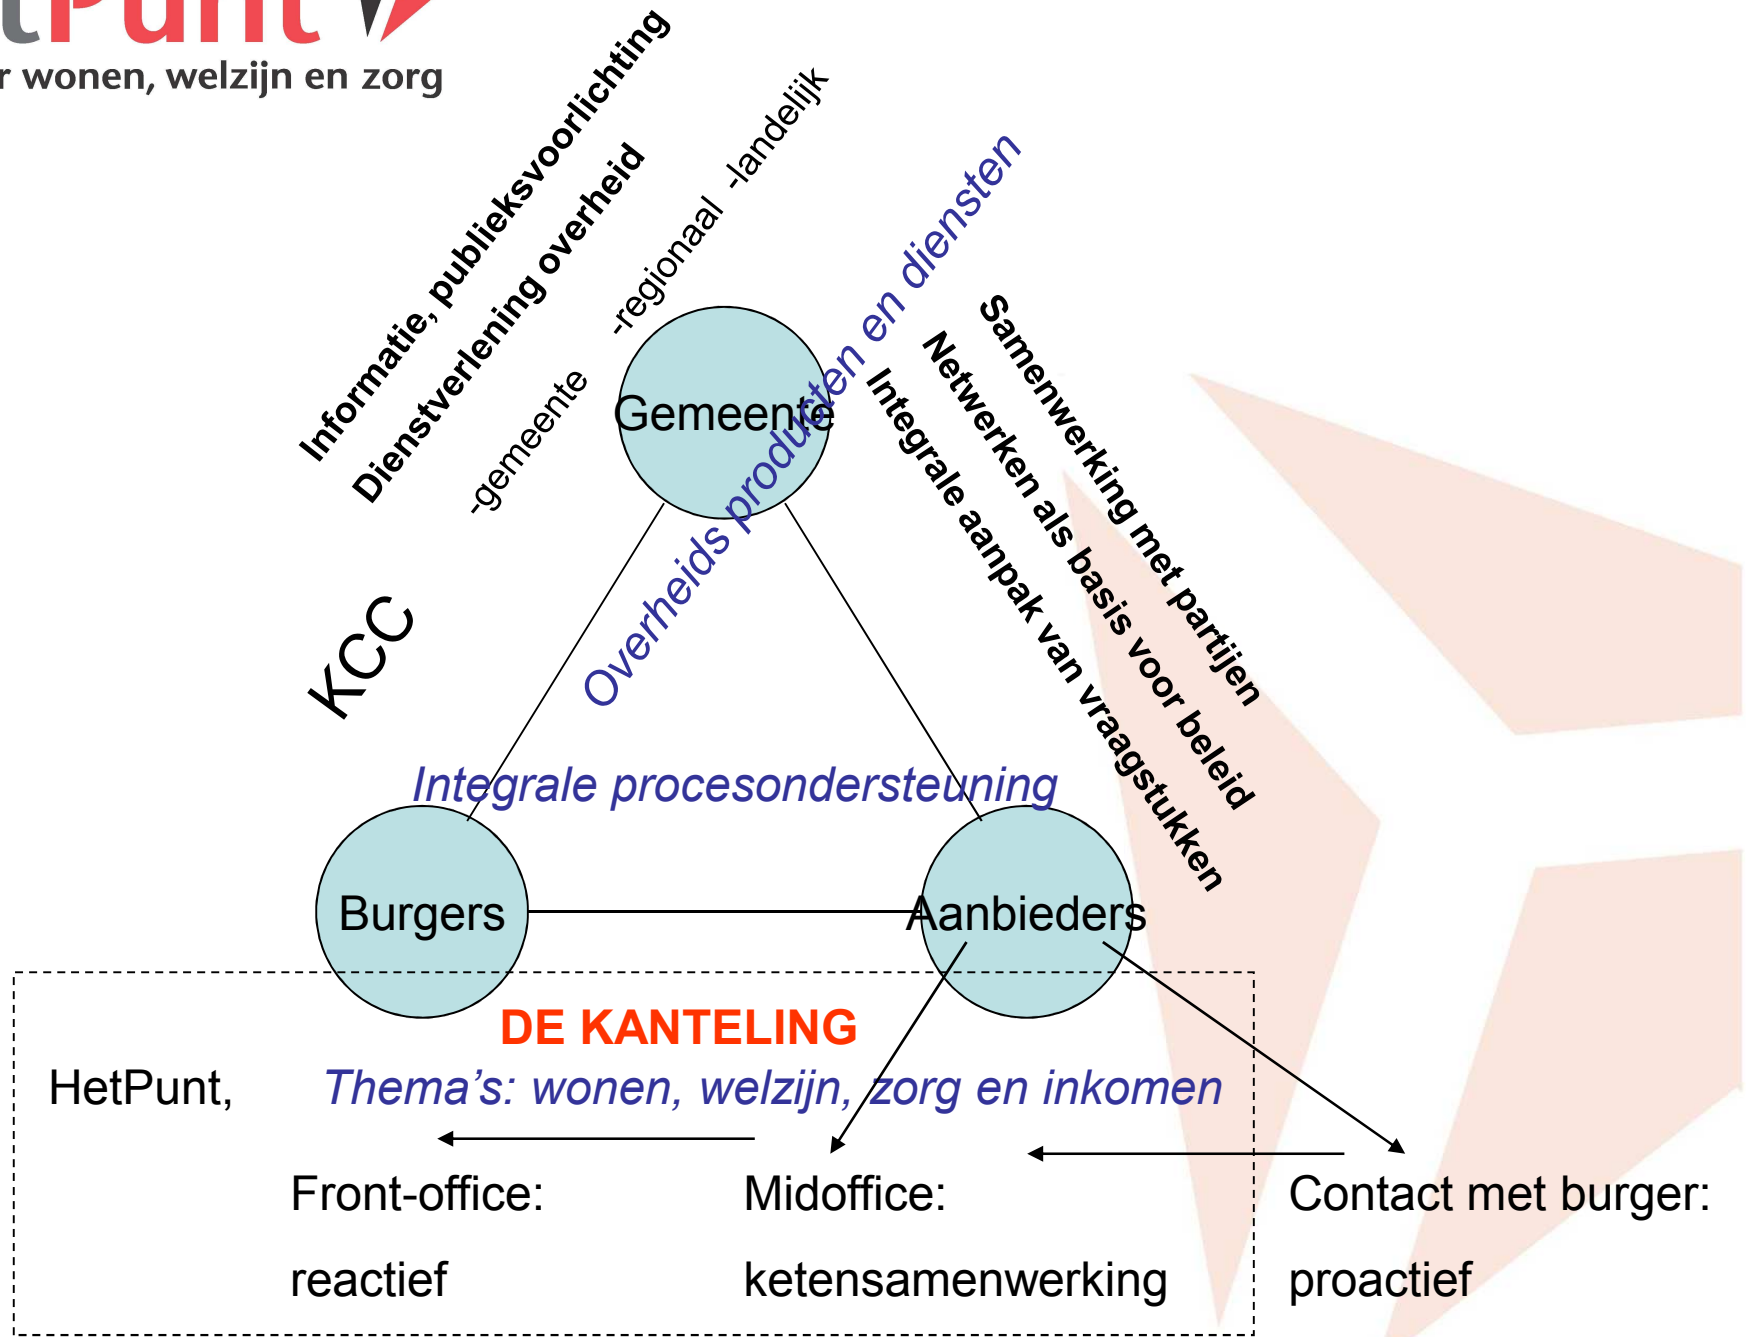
tPunt
r wonen, welzijn en zorg

Informatie, publieksvoorlichting
Dienstverlening overheid
-gemeente -regionaal -landelijk

Overheids producten en diensten

Samenwerking met partijen
Netwerken als basis voor beleid
Integrale aanpak van vraagstukken

Gemeente

KCC

Integrale procesondersteuning

Burgers
Aanbieders

DE KANTELING
HetPunt,
Thema's: wonen, welzijn, zorg en inkomen

Front-office:
reactief

Midoffice:
ketensamenwerking

Contact met burger:
proactief